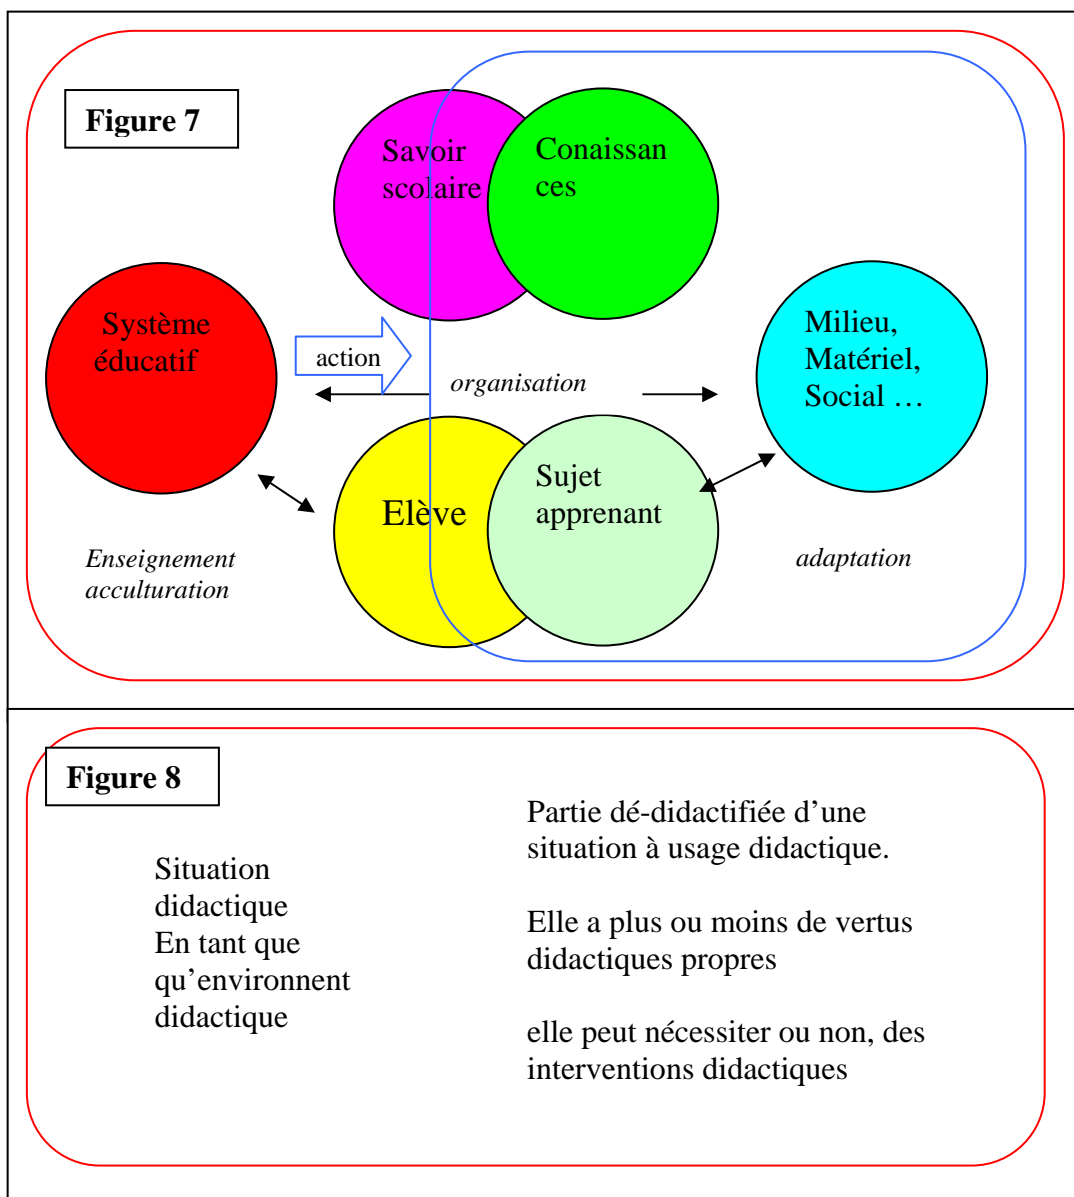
Figure 7

Savoir scolaire

Conaissan ces

Système éducatif

action

organisation

Milieu, Matériel, Social …

Elève

Sujet apprenant

Enseignement acculturation

adaptation

Figure 8

Situation didactique En tant que qu'environnent didactique

Partie dé-didactifiée d'une situation à usage didactique.

Elle a plus ou moins de vertus didactiques propres

elle peut nécessiter ou non, des interventions didactiques